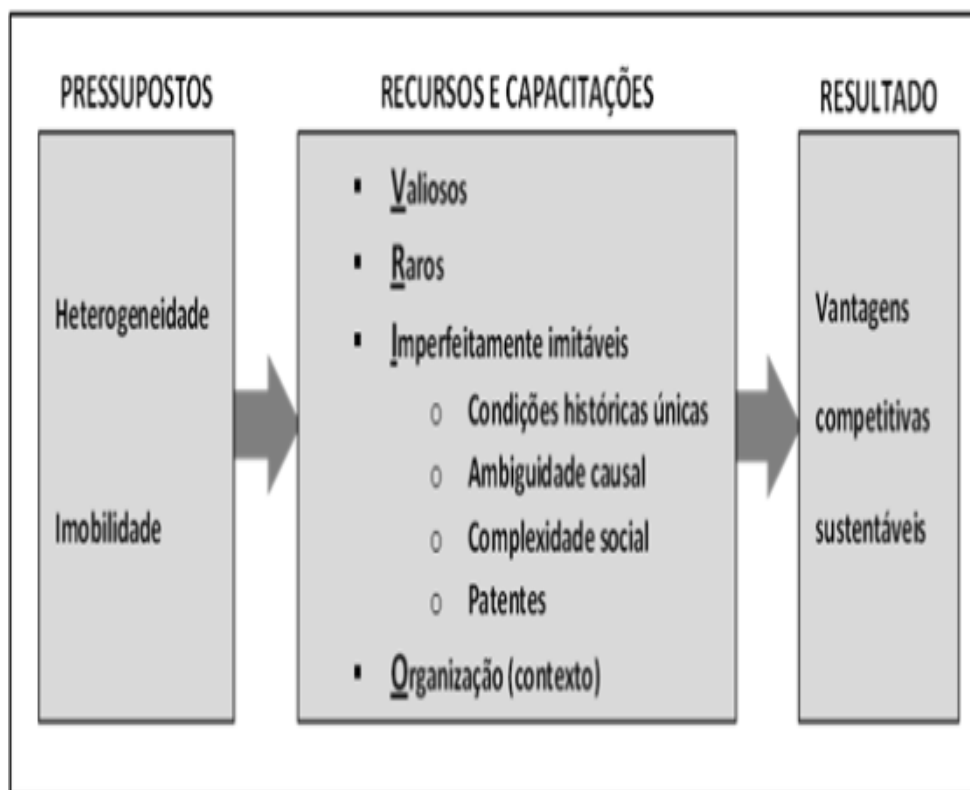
PRESSUPOSTOS

Heterogeneidade

Imobilidade

RECURSOS E CAPACITAÇÕES

- Valiosos
- Raros
- Imperfeitamente imitáveis
  - Condições históricas únicas
  - Ambiguidade causal
  - Complexidade social
  - Patentes
- Organização (contexto)

RESULTADO

Vantagens competitivas sustentáveis